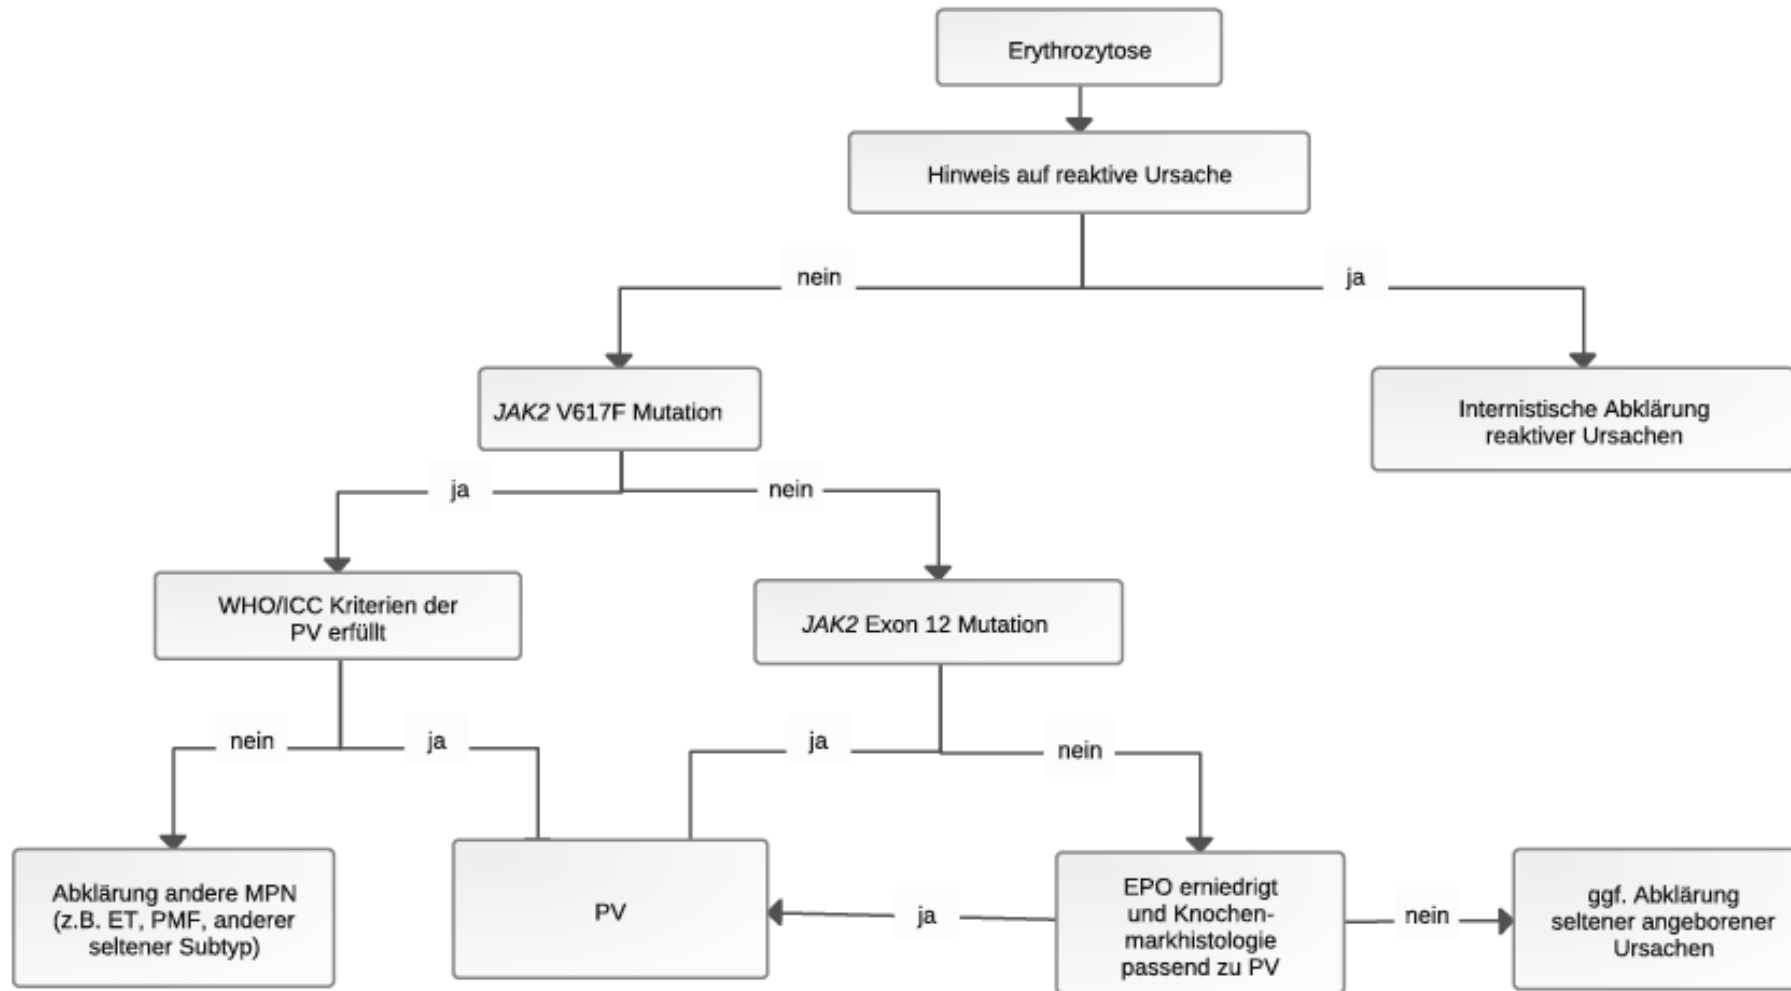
Erythrozytose

Hinweis auf reaktive Ursache

nein

ja

JAK2 V617F Mutation

Internistische Abklärung reaktiver Ursachen

ja

nein

WHO/ICC Kriterien der PV erfüllt

JAK2 Exon 12 Mutation

nein

ja

ja

nein

Abklärung andere MPN (z.B. ET, PMF, anderer seltener Subtyp)

PV

ja

EPO erniedrigt und Knochenmarkhistologie passend zu PV

nein

ggf. Abklärung seltener angeborener Ursachen